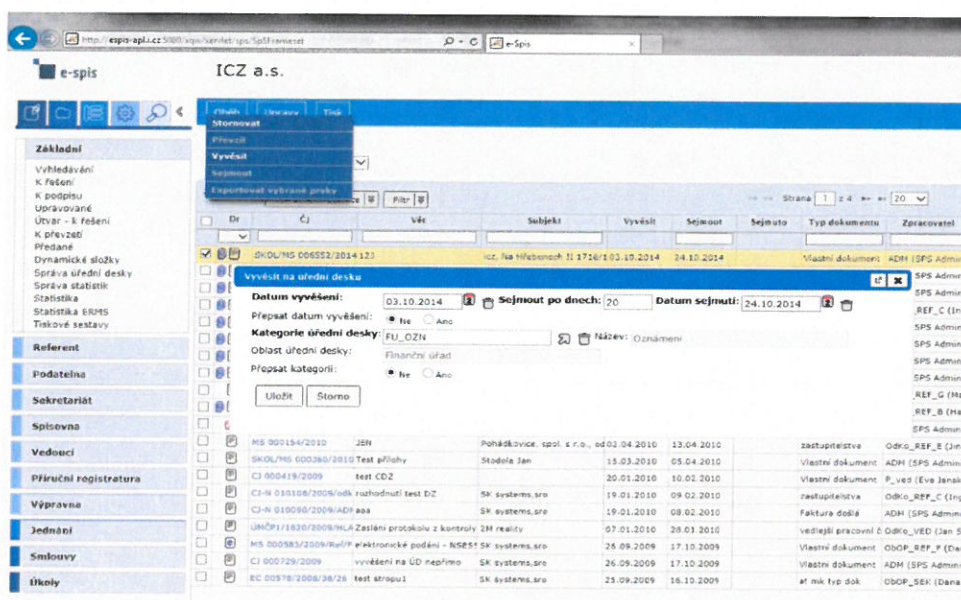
http://espis-apl.cz:5080/espis/servlet/sps/SpSFrameset
e-Spis

e-spis ICZ a.s.

Oběh Úpravy Tisk
Stornovat
Převzít
Vyvěsit
Sejmout
Exportovat vybrané prvky

Základní
Vyhledávání
K řešení
K podpisu
Upravované
Útvar - k řešení
K převzetí
Předané
Dynamické složky
Správa úřední desky
Správa statistik
Statistika
Statistika ERMS
Tiskové sestavy

Referent
Podatelna
Sekretariát
Spisovna
Vedoucí
Příruční registratura
Výpravna
Jednání
Smlouvy
Úkoly

Filtr
Strana 1 z 4 20

| Dr | Čj | Věc | Subjekt | Vyvěsit | Sejmout | Sejmuto | Typ dokumentu | Zpracovatel |
|---|---|---|---|---|---|---|---|---|
| | SKOL/MS 006552/2014 123 | | icz, Na Hřebenech II 1718/10 03.10.2014 | | 24.10.2014 | | Vlastní dokument | ADM (SPS Admin |
| | | | | | | | | SPS Admin |
| | | | | | | | | SPS Admin |
| | | | | | | | | REF_C (In |
| | | | | | | | | SPS Admin |
| | | | | | | | | SPS Admin |
| | | | | | | | | SPS Admin |
| | | | | | | | | SPS Admin |
| | | | | | | | | REF_G (M |
| | | | | | | | | REF_B (Ha |
| | | | | | | | | SPS Admin |
| | MS 000154/2010 | JEN | Pohádkovice, spol. s r.o., od | 02.04.2010 | 13.04.2010 | | zastupitelstva | OdKo_REF_E (Jin |
| | SKOL/MS 000360/2010 | Test přílohy | Stodola Jan | 15.03.2010 | 05.04.2010 | | Vlastní dokument | ADM (SPS Admin |
| | CJ 000419/2009 | test CDZ | | 20.01.2010 | 10.02.2010 | | Vlastní dokument | P_ved (Eva Janak |
| | CJ-N 010108/2009/odk | rozhodnutí test DZ | SK systems,sro | 19.01.2010 | 09.02.2010 | | zastupitelstva | OdKo_REF_C (Ing |
| | CJ-N 010080/2009/ADP | aaa | SK systems,sro | 19.01.2010 | 08.02.2010 | | Faktura došlá | ADM (SPS Admin |
| | ÚMČP1/1820/2009/HLA | Zaslání protokolu z kontroly | 2M reality | 07.01.2010 | 28.01.2010 | | vedlejší pracovní č | OdKo_VED (Jan S |
| | MS 000583/2009/Ref/P | elektronické podání - NSESS | SK systems,sro | 26.09.2009 | 17.10.2009 | | Vlastní dokument | ObOP_REF_F (Da |
| | CJ 000729/2009 | vyvěšení na ÚD nepřímo | SK systems,sro | 26.09.2009 | 17.10.2009 | | Vlastní dokument | ADM (SPS Admin |
| | EC 00578/2008/38/26 | test stropu1 | SK systems,sro | 25.09.2009 | 16.10.2009 | | at mk typ dok | ObOP_SEK (Dana |

Vyvěsit na úřední desku
Datum vyvěšení: 03.10.2014 Sejmout po dnech: 20 Datum sejmutí: 24.10.2014
Přepsat datum vyvěšení: Ne Ano
Kategorie úřední desky: FU_OZN Název: Oznámení
Oblast úřední desky: Finanční úřad
Přepsat kategorii: Ne Ano
Uložit Storno